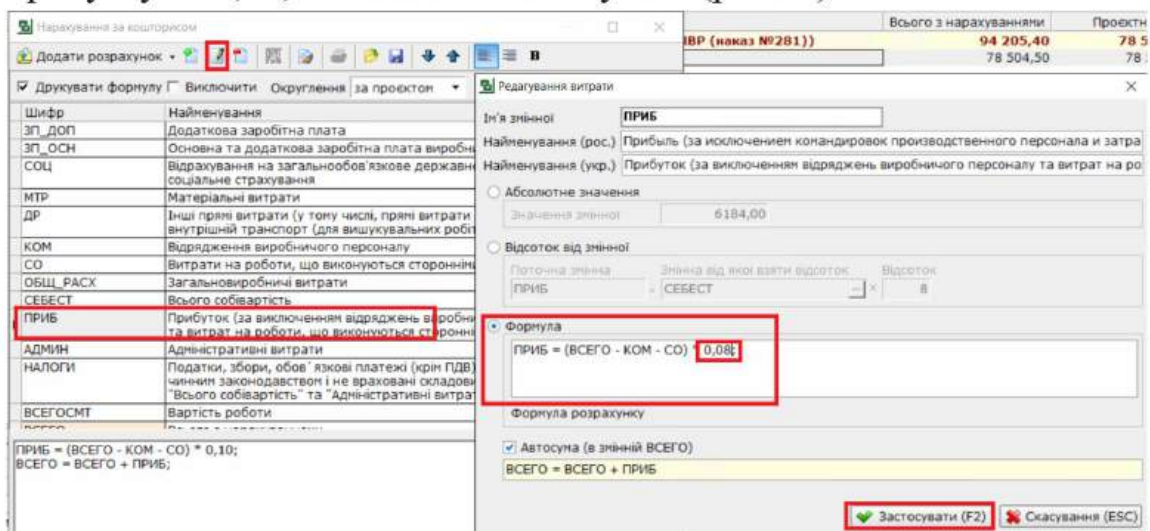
Нарахування за кошторисом

Додати розрахунок

Друкувати формулу Виключити Округлення за проектом

| Шифр | Найменування |
|---|---|
| ЗП_ДОП | Додаткова заробітна плата |
| ЗП_ОСН | Основна та додаткова заробітна плата виробни |
| СОЦ | Відрахування на загальнообов'язкове державне соціальне страхування |
| МТР | Матеріальні витрати |
| ДР | Інші прямі витрати (у тому числі, прямі витрати внутрішній транспорт (для вишукувальних робіт |
| КОМ | Відрядження виробничого персоналу |
| СО | Витрати на роботи, що виконуються сторонніми |
| ОБЩ_РАСХ | Загальновиробничі витрати |
| СЕБЕСТ | Всього собівартість |
| ПРИБ | Прибуток (за виключенням відряджень виробни та витрат на роботи, що виконуються сторонні |
| АДМИН | Адміністративні витрати |
| НАЛОГИ | Податки, збори, обов'язкові платежі (крім ПДВ) чинним законодавством і не враховані складови "Всього собівартість" та "Адміністративні витрат |
| ВСЕГОСМТ | Вартість роботи |

ПРИБ = (ВСЕГО - КОМ - СО) * 0,10;
ВСЕГО = ВСЕГО + ПРИБ;

Всього з нарахуваннями Проектн
ІВР (наказ №281)) 94 205,40 78 5
78 504,50 78

Редагування витрати

Ім'я змінної ПРИБ
Найменування (рос.) Прибыль (за исключением командировок производственного персонала и затра
Найменування (укр.) Прибуток (за виключенням відряджень виробничого персоналу та витрат на ро

Абсолютне значення
Значення змінної 6184,00

Відсоток від змінної
Поточна змінна ПРИБ
Змінна від якої взяти відсоток СЕБЕСТ
Відсоток 8

Формула
ПРИБ = (ВСЕГО - КОМ - СО) * 0,08;

Формула розрахунку

Автосума (в змінній ВСЕГО)
ВСЕГО = ВСЕГО + ПРИБ

Застосувати (F2) Скасування (ESC)